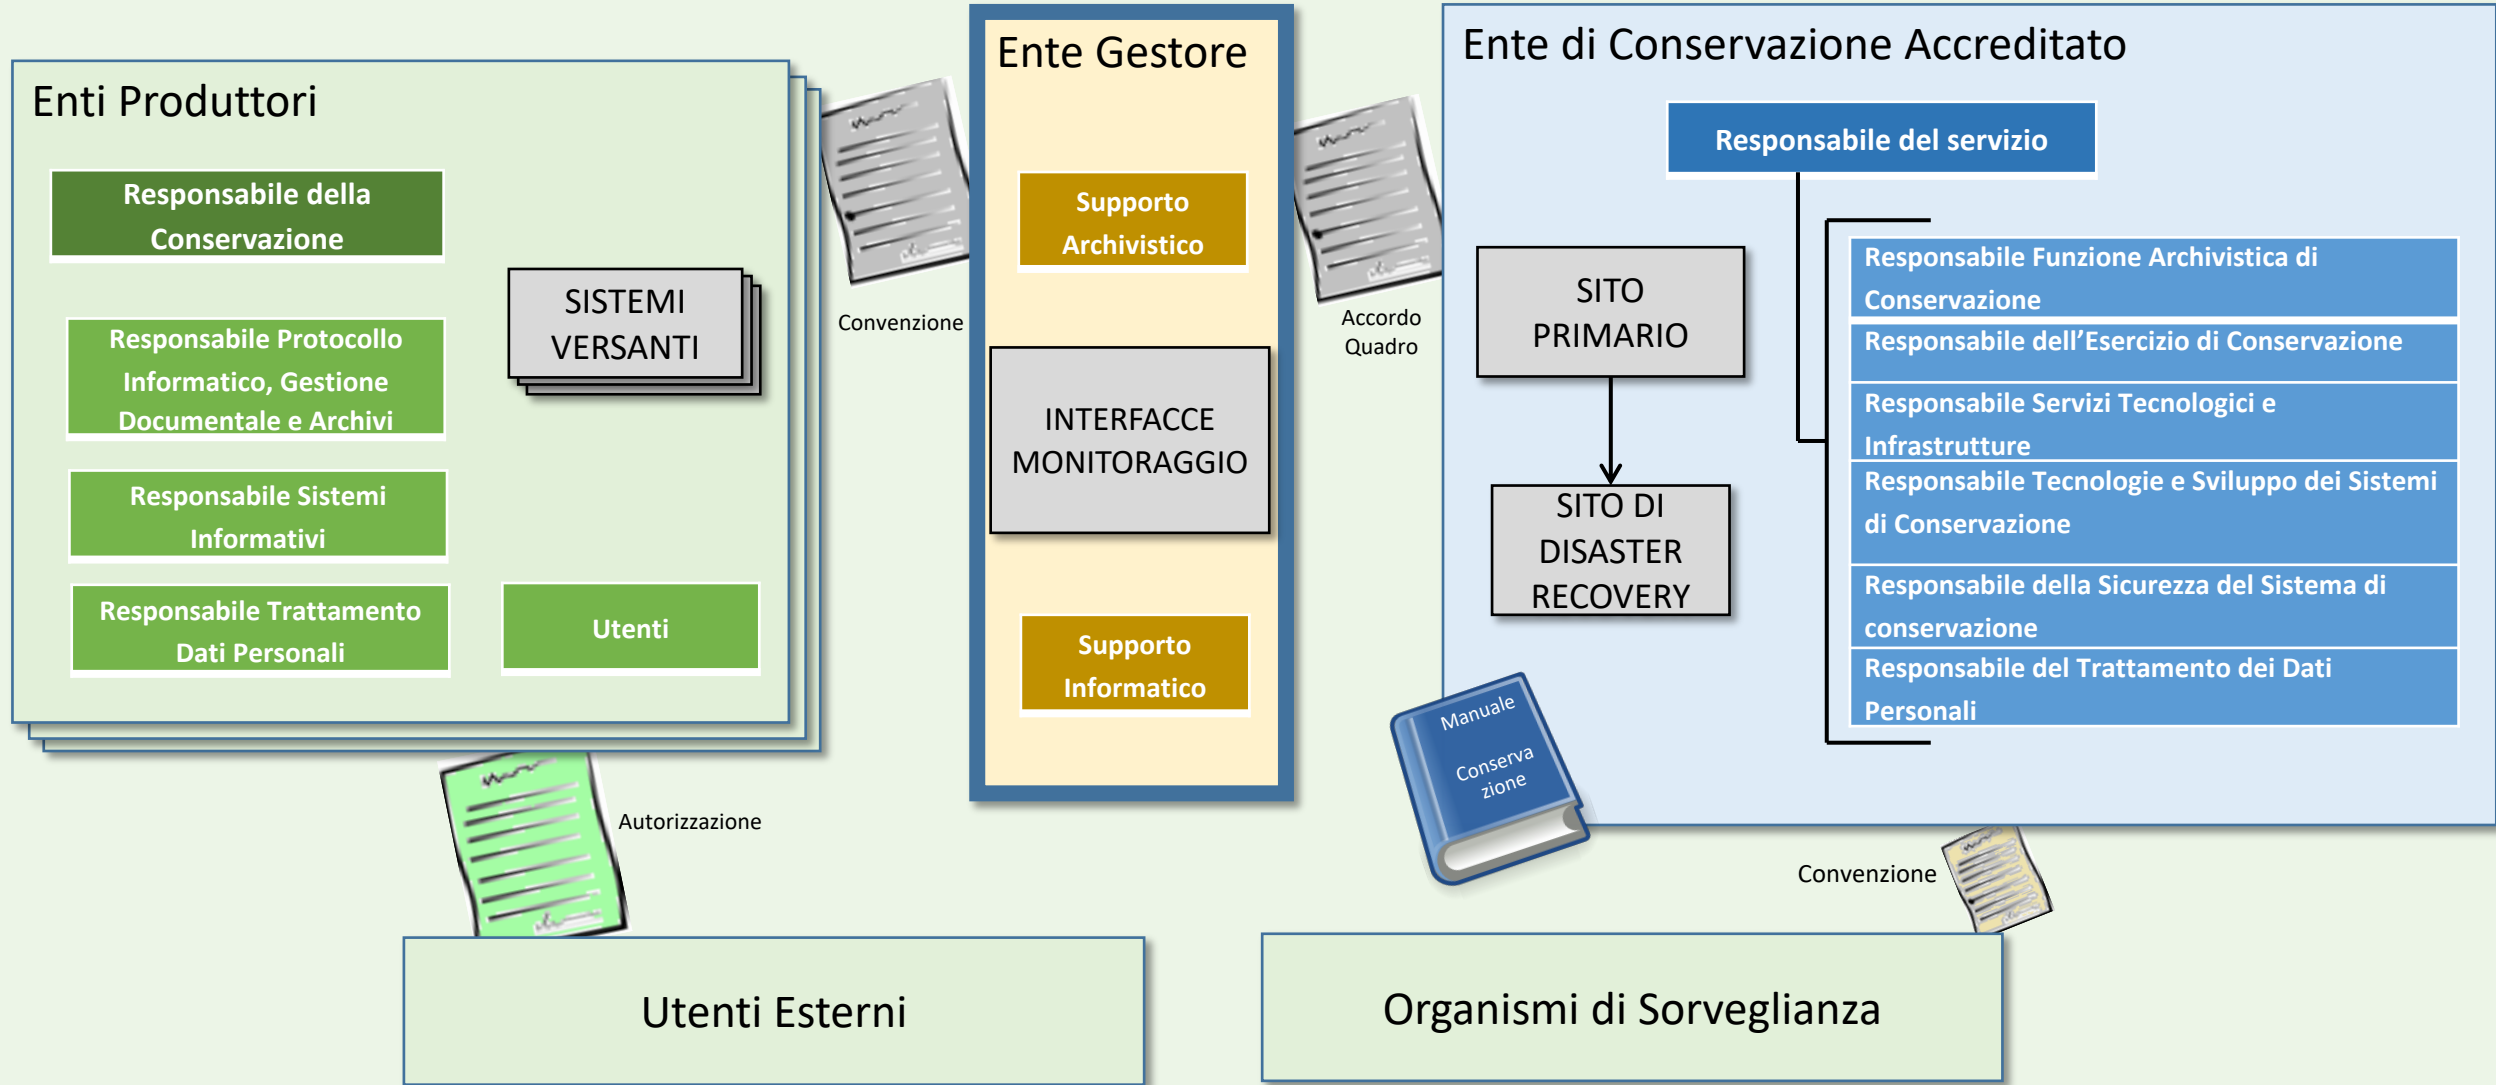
Enti Produttori

Responsabile della Conservazione

Responsabile Protocollo Informatico, Gestione Documentale e Archivi

Responsabile Sistemi Informativi

Responsabile Trattamento Dati Personali

SISTEMI VERSANTI

Utenti

Convenzione

Ente Gestore

Supporto Archivistico

INTERFACCE MONITORAGGIO

Supporto Informatico

Accordo Quadro

Ente di Conservazione Accreditato

Responsabile del servizio

SITO PRIMARIO

SITO DI DISASTER RECOVERY

Responsabile Funzione Archivistica di Conservazione

Responsabile dell'Esercizio di Conservazione

Responsabile Servizi Tecnologici e Infrastrutture

Responsabile Tecnologie e Sviluppo dei Sistemi di Conservazione

Responsabile della Sicurezza del Sistema di conservazione

Responsabile del Trattamento dei Dati Personali

Manuale Conserva zione

Autorizzazione

Convenzione

Utenti Esterni

Organismi di Sorveglianza